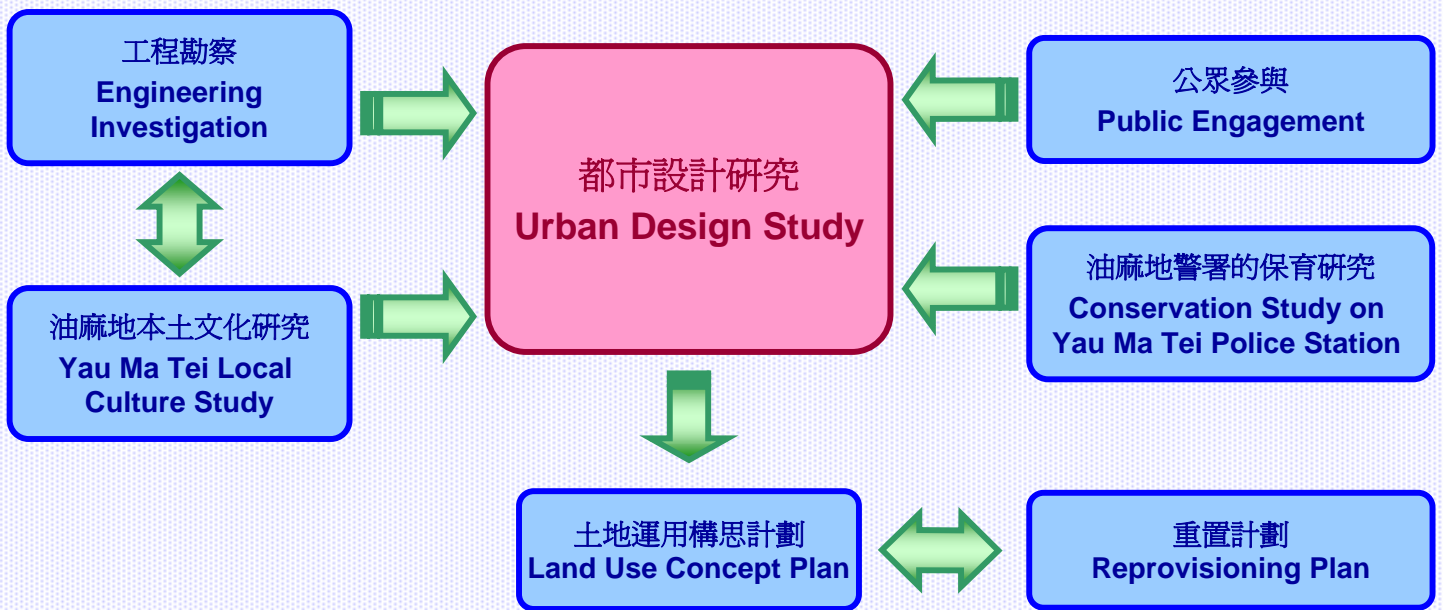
工程勘察
Engineering Investigation

都市設計研究
Urban Design Study

公眾參與
Public Engagement

油麻地本土文化研究
Yau Ma Tei Local Culture Study

油麻地警署的保育研究
Conservation Study on Yau Ma Tei Police Station

土地運用構思計劃
Land Use Concept Plan

重置計劃
Reprovisioning Plan